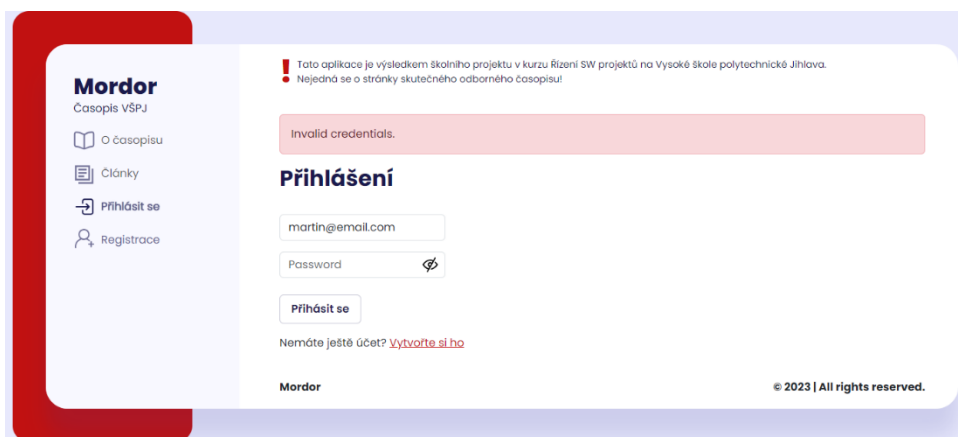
Mordor
Časopis VŠPJ

O časopisu
Články
Přihlásit se
Registrace

Tato aplikace je výsledkem školního projektu v kurzu Řízení SW projektů na Vysoké škole polytechnické Jihlava.
Nejedná se o stránky skutečného odborného časopisu!

Invalid credentials.

Přihlášení

martin@email.com

Password

Přihlásit se

Nemáte ještě účet? Vytvořte si ho

Mordor

© 2023 | All rights reserved.